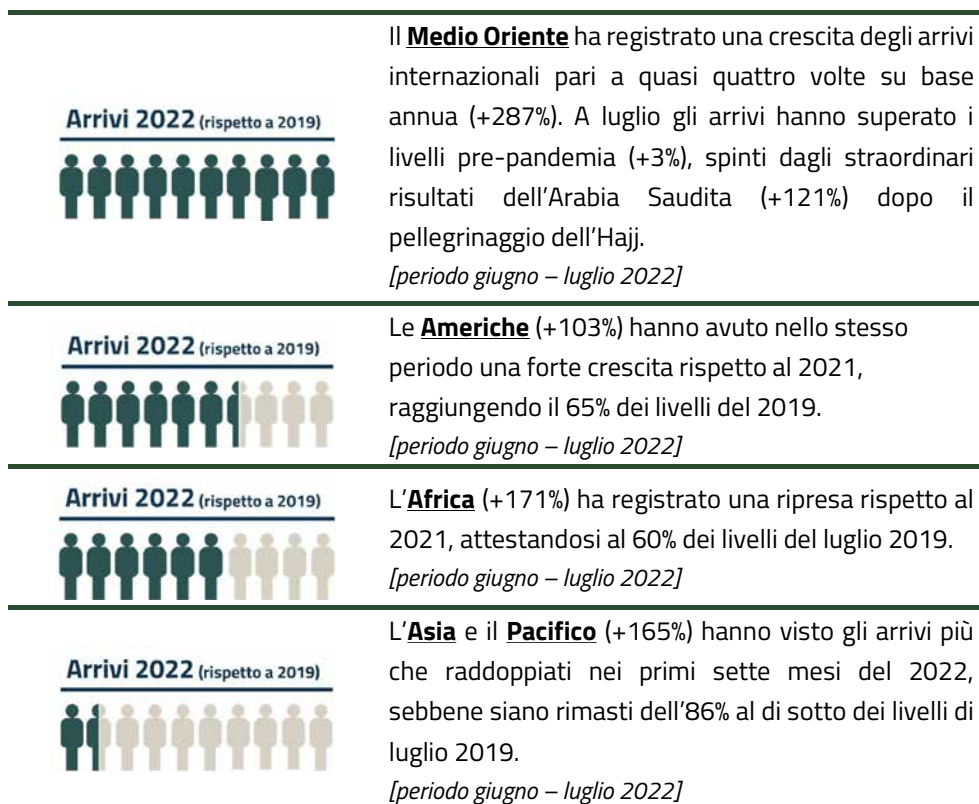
Arrivi 2022 (rispetto a 2019)

Il **Medio Oriente** ha registrato una crescita degli arrivi internazionali pari a quasi quattro volte su base annua (+287%). A luglio gli arrivi hanno superato i livelli pre-pandemia (+3%), spinti dagli straordinari risultati dell'Arabia Saudita (+121%) dopo il pellegrinaggio dell'Hajj.
*[periodo giugno – luglio 2022]*

Arrivi 2022 (rispetto a 2019)

Le **Americhe** (+103%) hanno avuto nello stesso periodo una forte crescita rispetto al 2021, raggiungendo il 65% dei livelli del 2019.
*[periodo giugno – luglio 2022]*

Arrivi 2022 (rispetto a 2019)

L'**Africa** (+171%) ha registrato una ripresa rispetto al 2021, attestandosi al 60% dei livelli del luglio 2019.
*[periodo giugno – luglio 2022]*

Arrivi 2022 (rispetto a 2019)

L'**Asia** e il **Pacifico** (+165%) hanno visto gli arrivi più che raddoppiati nei primi sette mesi del 2022, sebbene siano rimasti dell'86% al di sotto dei livelli di luglio 2019.
*[periodo giugno – luglio 2022]*